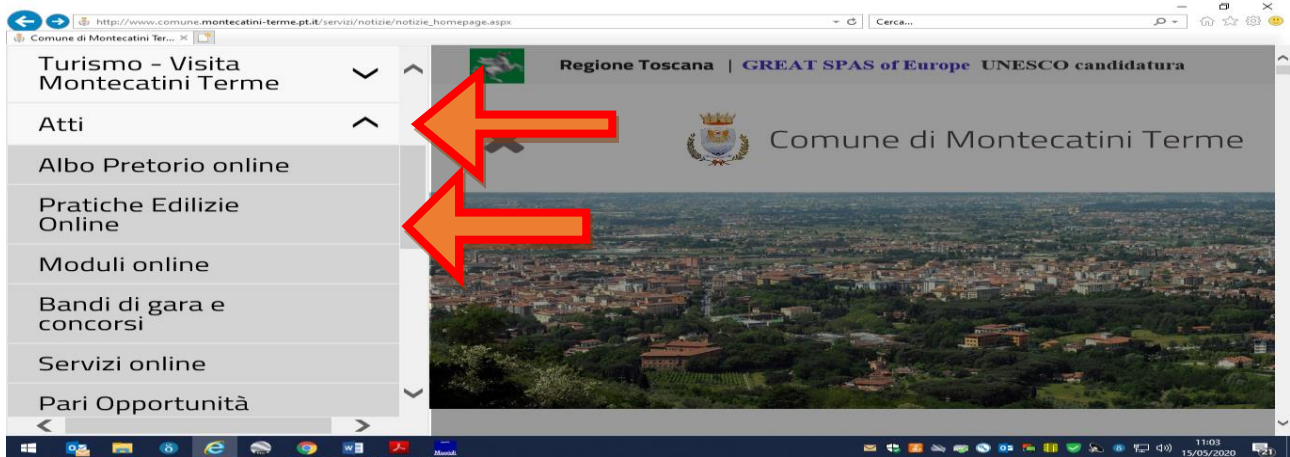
http://www.comune.montecatini-terme.pt.it/servizi/notizie/notizie_homepage.aspx

Cerca...

Comune di Montecatini Ter... ×

Turismo - Visita Montecatini Terme

Atti

Albo Pretorio online

Pratiche Edilizie Online

Moduli online

Bandi di gara e concorsi

Servizi online

Pari Opportunità

Regione Toscana | GREAT SPAS of Europe UNESCO candidatura

Comune di Montecatini Terme

11:03
15/05/2020